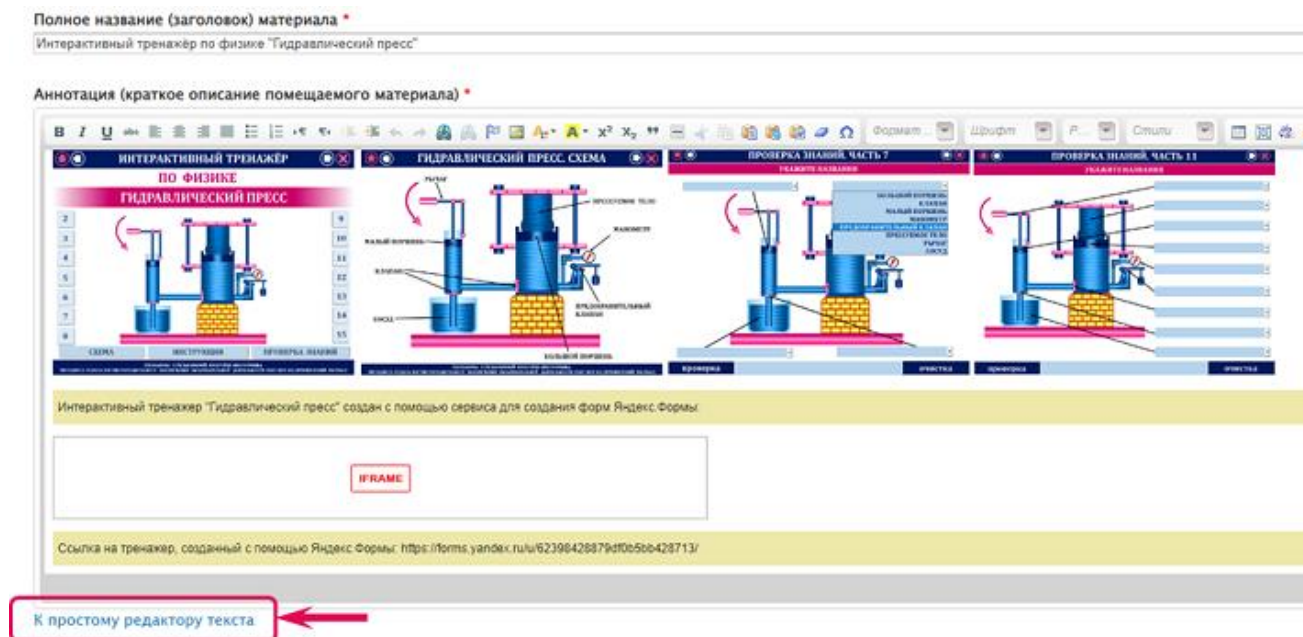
Полное название (заголовок) материала *

Интерактивный тренажёр по физике "Гидравлический пресс"

Аннотация (краткое описание помещаемого материала) *

B I U Формат Шрифт Р... Стили

ИНТЕРАКТИВНЫЙ ТРЕНАЖЁР
ПО ФИЗИКЕ
ГИДРАВЛИЧЕСКИЙ ПРЕСС

2 3 4 5 6 7 8 9 10 11 12 13 14 15

СХЕМА ИНСТРУКЦИЯ ПРОВЕРКА ЗНАНИЙ

ГИДРАВЛИЧЕСКИЙ ПРЕСС. СХЕМА

РЫЧАГ
ПРЕССУЕМОЕ ТЕЛО
МАНОМЕТР
МАЛЫЙ ПОРШЕНЬ
КЛАПАНЫ
ПРЕДОХРАНИТЕЛЬНЫЙ КЛАПАН
СОСУД
БОЛЬШОЙ ПОРШЕНЬ

ПРОВЕРКА ЗНАНИЙ, ЧАСТЬ 7
УКАЖИТЕ НАЗВАНИЕ

БОЛЬШОЙ ПОРШЕНЬ
КЛАПАН
МАЛЫЙ ПОРШЕНЬ
МАНОМЕТР
ПРЕДОХРАНИТЕЛЬНЫЙ КЛАПАН
ПРЕССУЕМОЕ ТЕЛО
РЫЧАГ
СОСУД

проверка очистка

ПРОВЕРКА ЗНАНИЙ, ЧАСТЬ 11
УКАЖИТЕ НАЗВАНИЯ

проверка очистка

Интерактивный тренажер "Гидравлический пресс" создан с помощью сервиса для создания форм Яндекс Формы

IFRAME

Ссылка на тренажер, созданный с помощью Яндекс Формы: https://forms.yandex.ru/u/62398428879df0b5bb428713/

К простому редактору текста